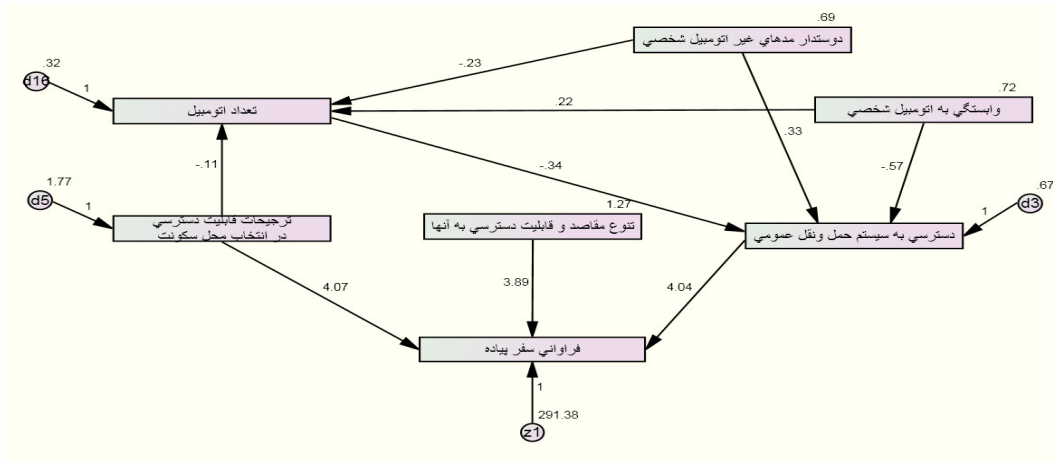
.69
دوستدار مدهاي غير اتوموبيل شخصي

.32
d16
1
-.23
تعداد اتوموبيل
.22
.72
وابستگي به اتوموبيل شخصي

.33
-.11
-.34
-.57
1.77
d5
1
ترجيحات قابليت دسترسي
در انتخاب محل سكونت
1.27
تنوع مقاصد و قابليت دسترسي به آنها
دسترسي به سيستم حمل ونقل عمومي
.67
1
d3

4.07
3.89
4.04
فراواني سفر پياده
1
291.38
z1